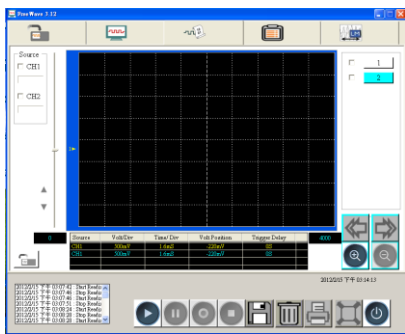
FreeWave 3.12

Source
CH1
CH2

1
2

0
4000

| Source | Volt/Div | Time/Div | Volt Position | Trigger Delay |
|---|---|---|---|---|
| CH1 | 500mV | 1.6mS | -220mV | 88 |
| CH2 | 500mV | 1.6mS | -220mV | 88 |

2012/2/15 下午 03:14:13

2012/2/15 下午 03:07:42 : Start Readin
2012/2/15 下午 03:07:45 : Stop Readin
2012/2/15 下午 03:07:48 : Start Readin
2012/2/15 下午 03:07:51 : Stop Readin
2012/2/15 下午 03:08:24 : Start Readin
2012/2/15 下午 03:08:28 : Stop Readin